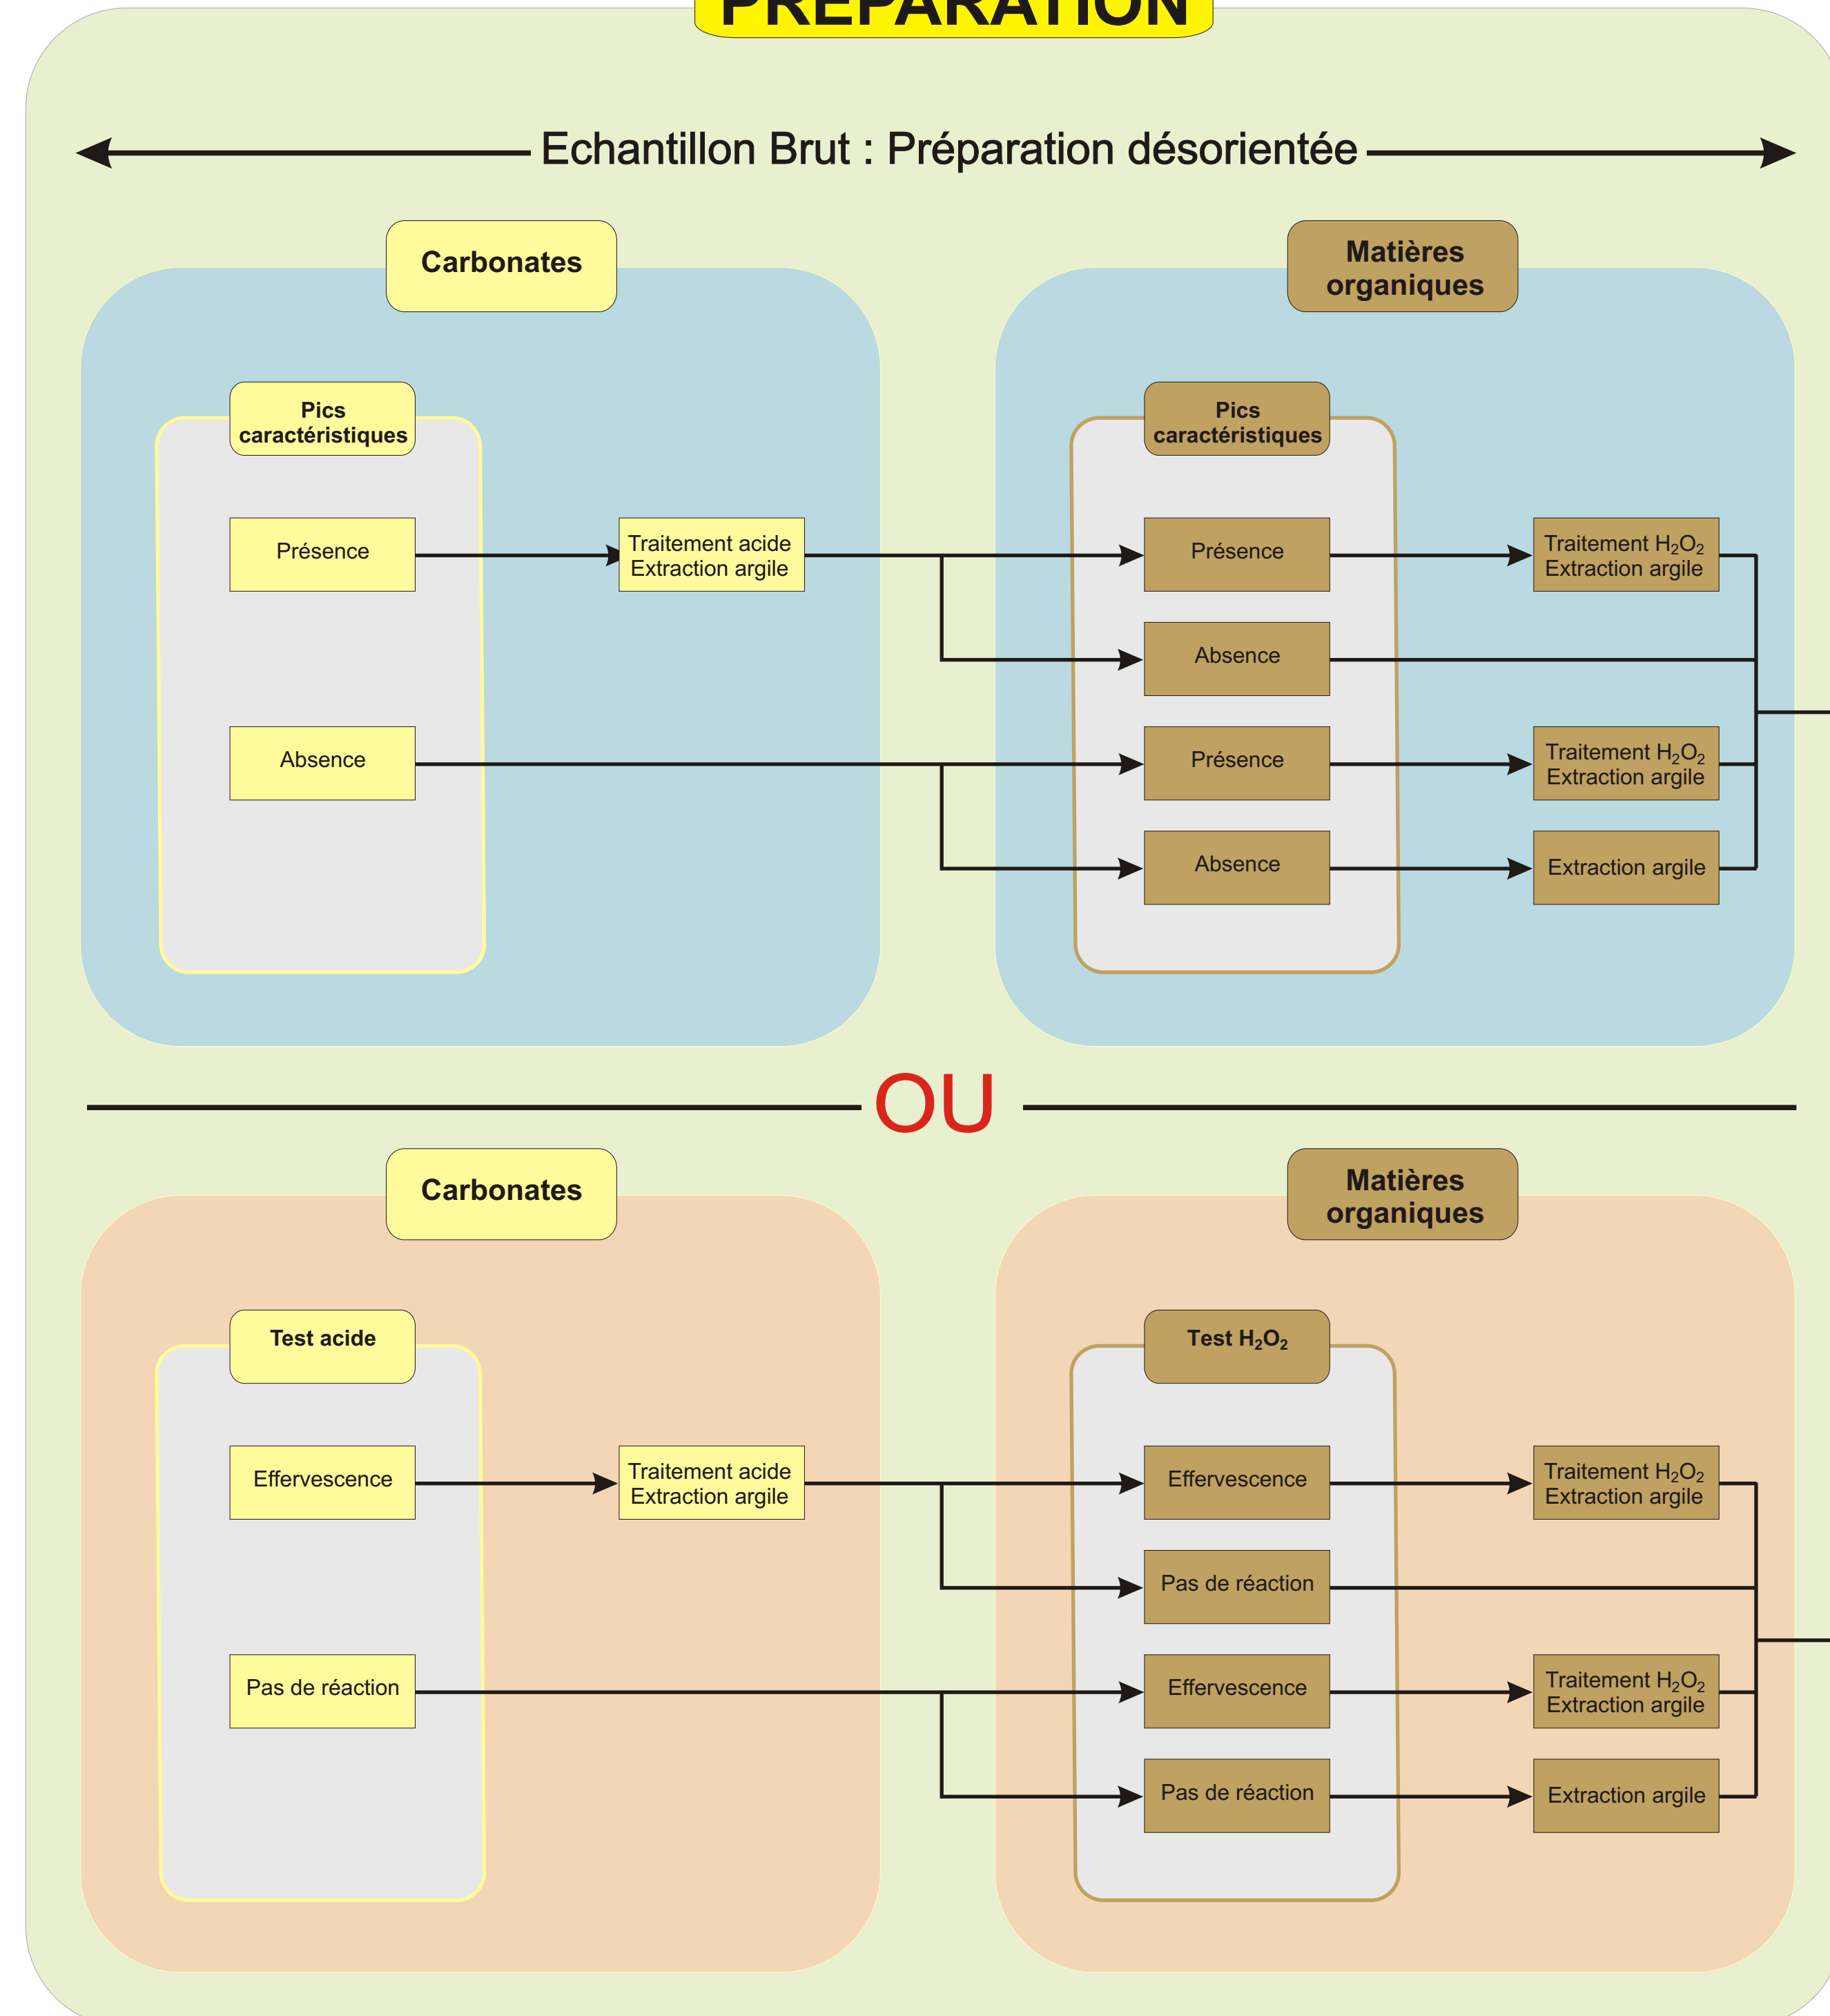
PRÉPARATION

Echantillon Brut : Préparation désorientée

Carbonates

Pics caractéristiques

Présence

Absence

Traitement acide Extraction argile

Matières organiques

Pics caractéristiques

Présence

Absence

Présence

Absence

Traitement $H_2O_2$ Extraction argile

Traitement $H_2O_2$ Extraction argile

Extraction argile

OU

Carbonates

Test acide

Effervescence

Pas de réaction

Traitement acide Extraction argile

Matières organiques

Test $H_2O_2$

Effervescence

Pas de réaction

Effervescence

Pas de réaction

Traitement $H_2O_2$ Extraction argile

Traitement $H_2O_2$ Extraction argile

Extraction argile